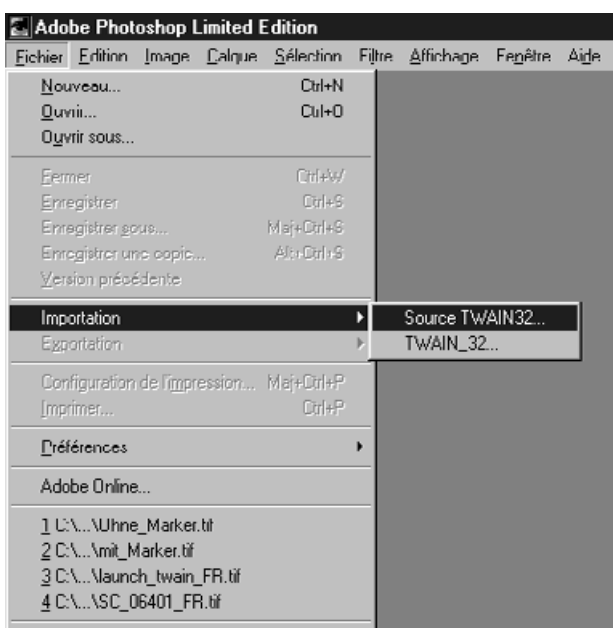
Adobe Photoshop Limited Edition

Fichier Edition Image Calque Sélection Filtre Affichage Fenêtre Aide

Nouveau... Ctrl+N
Ouvrir... Ctrl+O
Ouvrir sous...

Fermer Ctrl+W
Enregistrer Ctrl+S
Enregistrer sous... Maj+Ctrl+S
Enregistrer une copie... Alt+Ctrl+S
Version précédente

Importation
Exportation

Source TWAIN32...
TWAIN_32...

Configuration de l'impression... Maj+Ctrl+P
Imprimer... Ctrl+P

Préférences

Adobe Online...

1 C:\...\Uhne_Marker.tif
2 C:\...\mit_Marker.tif
3 C:\...\launch_twain_FR.tif
4 C:\...\SC_06401_FR.tif